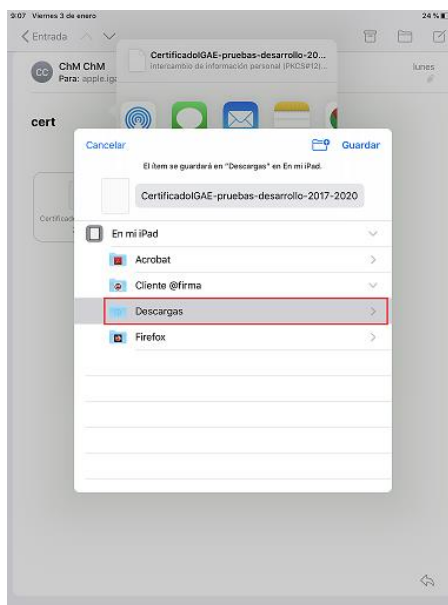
9:07 Viernes 3 de enero

24 %

Entrada

CC ChM ChM
Para: apple.ig

lunes

CertificadoIGAE-pruebas-desarrollo-20...
Intercambio de información personal (PKCS#12)...

cert

Certificad

Cancelar

Guardar

El ítem se guardará en "Descargas" en En mi iPad.

CertificadoIGAE-pruebas-desarrollo-2017-2020

En mi iPad

Acrobat

Cliente @firma

Descargas

Firefox